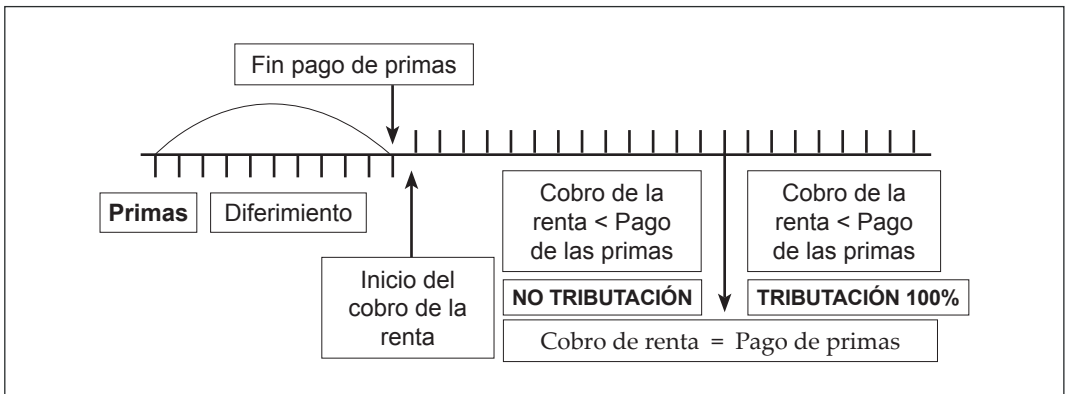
Fin pago de primas

Primas

Diferimiento

Inicio del cobro de la renta

Cobro de la renta < Pago de las primas

NO TRIBUTACIÓN

Cobro de la renta < Pago de las primas

TRIBUTACIÓN 100%

Cobro de renta = Pago de primas